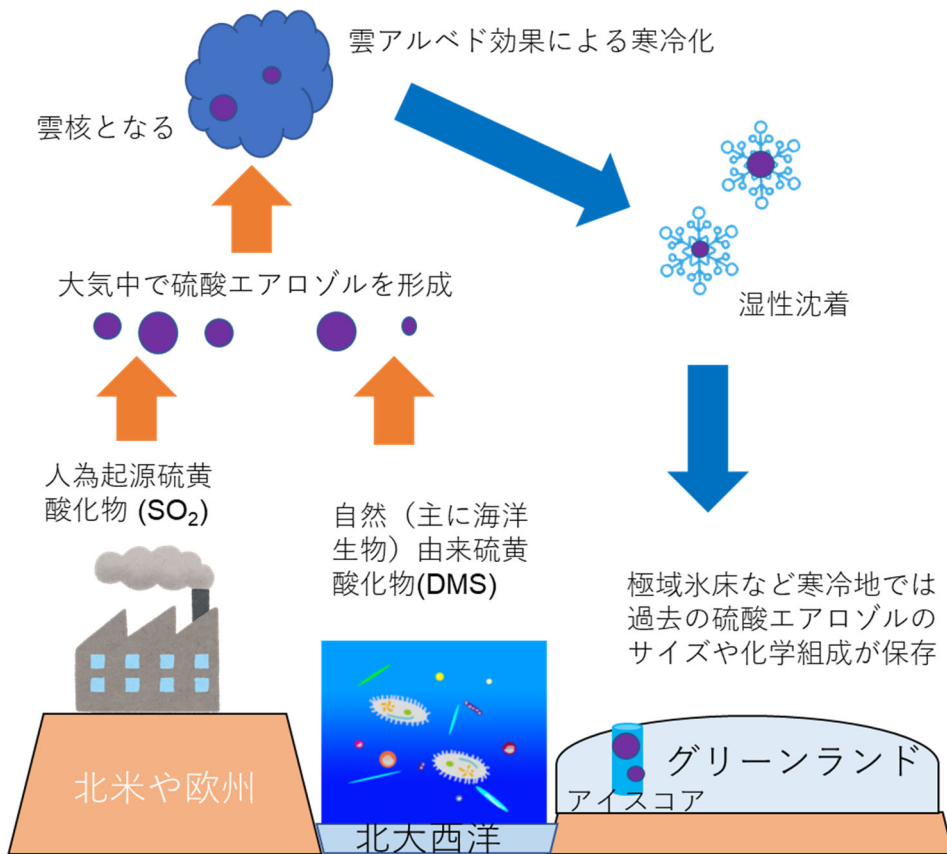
雲アルベド効果による寒冷化

雲核となる

湿性沈着

大気中で硫酸エアロゾルを形成

人為起源硫黄酸化物 ($SO_2$)

自然（主に海洋生物）由来硫黄酸化物(DMS)

極域氷床など寒冷地では過去の硫酸エアロゾルのサイズや化学組成が保存

グリーンランド

アイスコア

北米や欧州

北大西洋